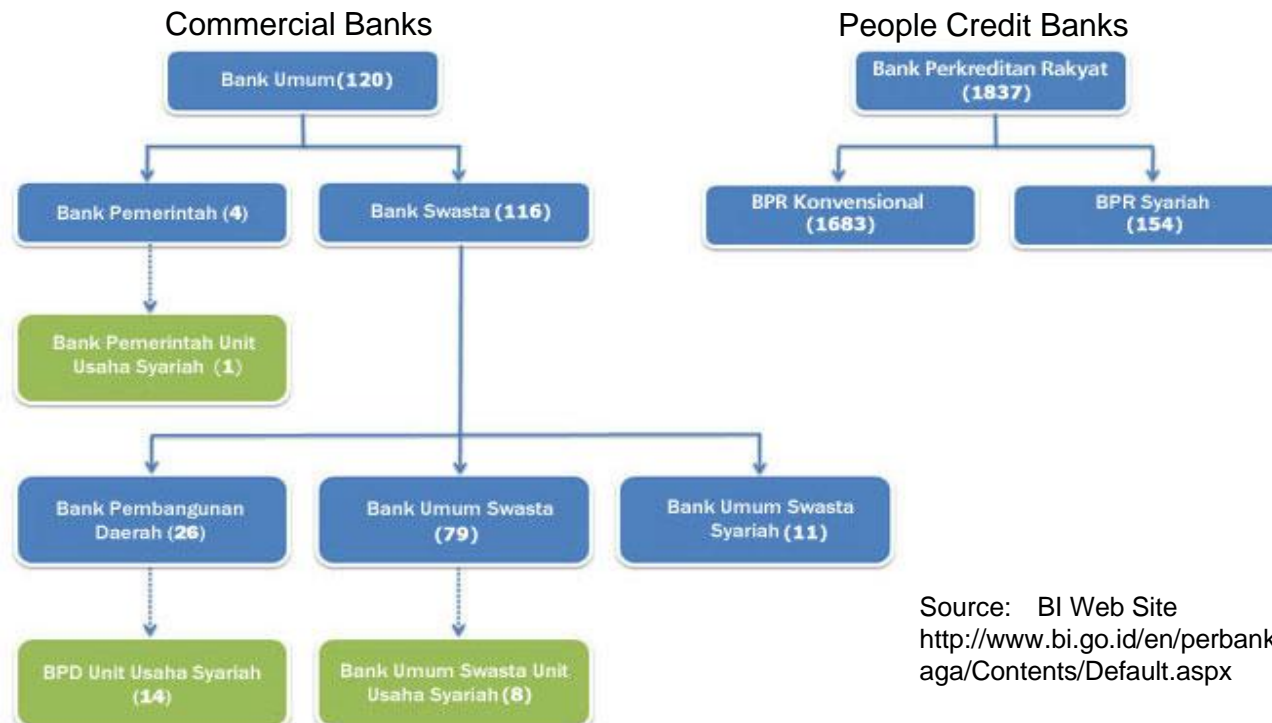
Commercial Banks

People Credit Banks

Bank Umum(120)

Bank Pemerintah (4)

Bank Swasta (116)

Bank Pemerintah Unit Usaha Syariah (1)

Bank Pembangunan Daerah (26)

Bank Umum Swasta (79)

Bank Umum Swasta Syariah (11)

BPD Unit Usaha Syariah (14)

Bank Umum Swasta Unit Usaha Syariah (8)

Bank Perkreditan Rakyat (1837)

BPR Konvensional (1683)

BPR Syariah (154)

Source: BI Web Site http://www.bi.go.id/en/perbank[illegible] aga/Contents/Default.aspx